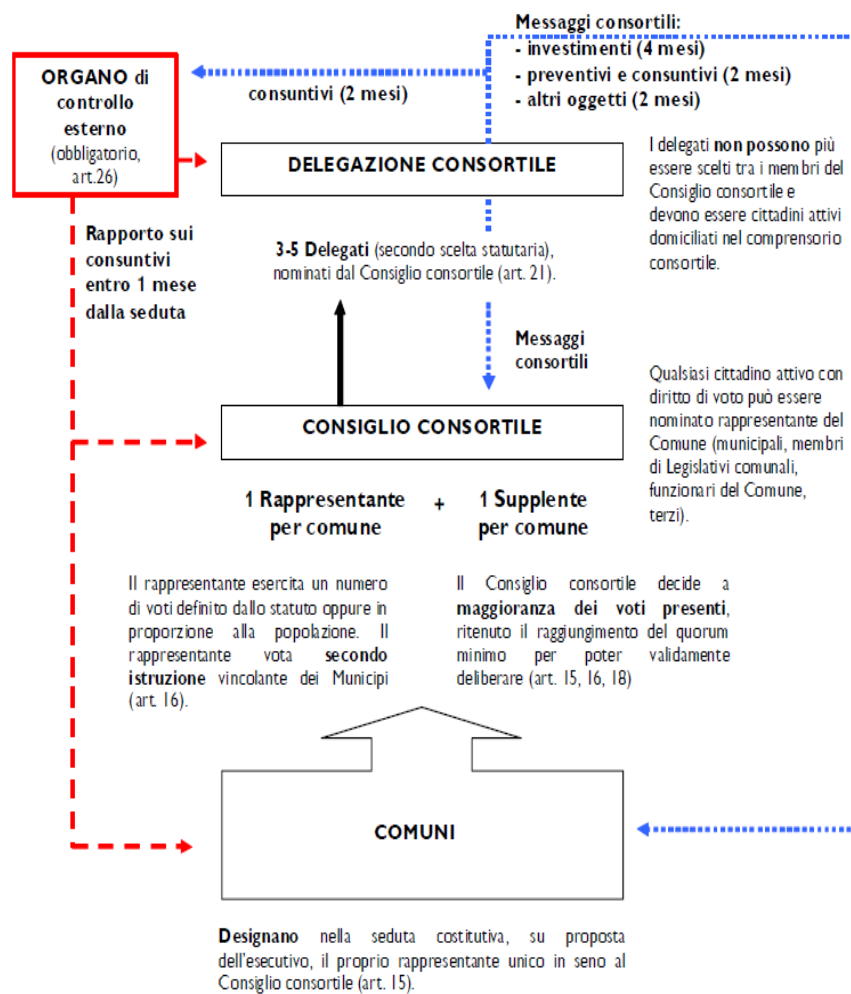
Messaggi consortili:
- investimenti (4 mesi)
- preventivi e consuntivi (2 mesi)
- altri oggetti (2 mesi)

ORGANO di controllo esterno (obbligatorio, art.26)

consuntivi (2 mesi)

DELEGAZIONE CONSORTILE

I delegati non possono più essere scelti tra i membri del Consiglio consortile e devono essere cittadini attivi domiciliati nel comprensorio consortile.

Rapporto sui consuntivi entro 1 mese dalla seduta

3-5 Delegati (secondo scelta statutaria), nominati dal Consiglio consortile (art. 21).

Messaggi consortili

Qualsiasi cittadino attivo con diritto di voto può essere nominato rappresentante del Comune (municipali, membri di Legislativi comunali, funzionari del Comune, terzi).

CONSIGLIO CONSORTILE

1 Rappresentante per comune + 1 Supplente per comune

Il rappresentante esercita un numero di voti definito dallo statuto oppure in proporzione alla popolazione. Il rappresentante vota secondo istruzione vincolante dei Municipi (art. 16).

Il Consiglio consortile decide a maggioranza dei voti presenti, ritenuto il raggiungimento del quorum minimo per poter validamente deliberare (art. 15, 16, 18)

COMUNI

Designano nella seduta costitutiva, su proposta dell'esecutivo, il proprio rappresentante unico in seno al Consiglio consortile (art. 15).